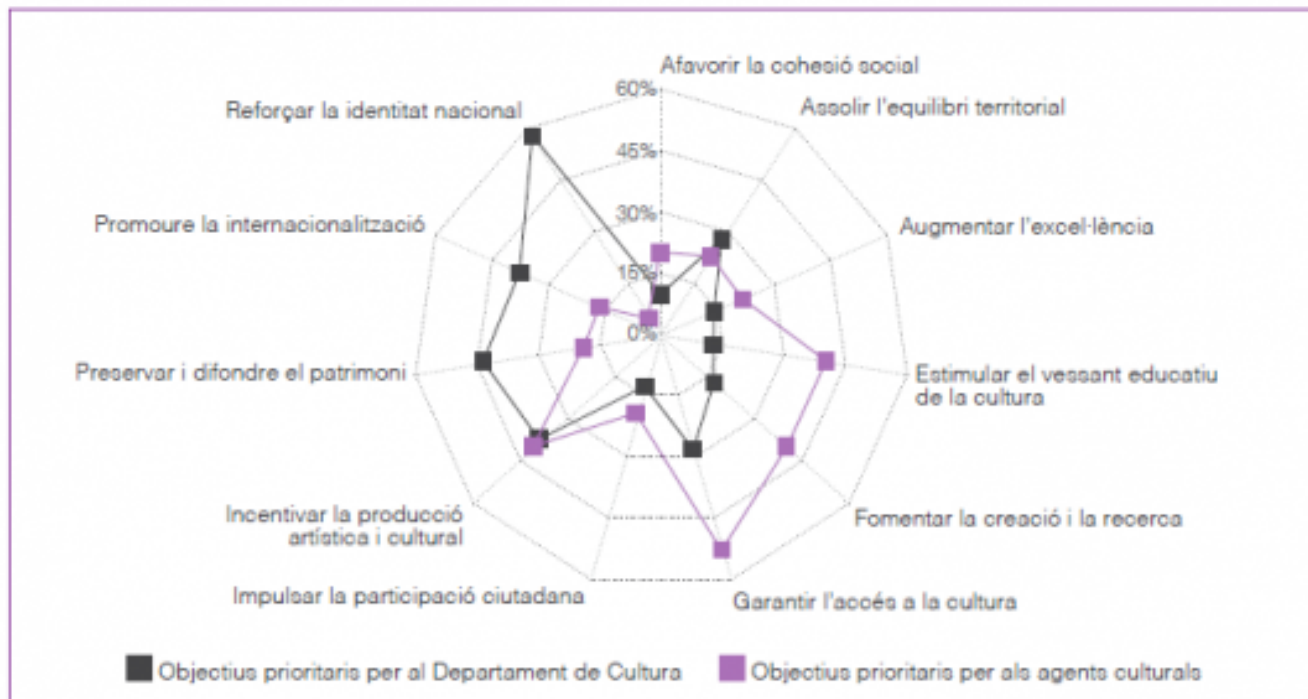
Afavorir la cohesió social

Assolir l'equilibri territorial

Augmentar l'excel·lència

Estimular el vessant educatiu de la cultura

Fomentar la creació i la recerca

Garantir l'accés a la cultura

Impulsar la participació ciutadana

Incentivar la producció artística i cultural

Preservar i difondre el patrimoni

Promoure la internacionalització

Reforçar la identitat nacional

60%
45%
30%
15%
0%

Objectius prioritaris per al Departament de Cultura
Objectius prioritaris per als agents culturals